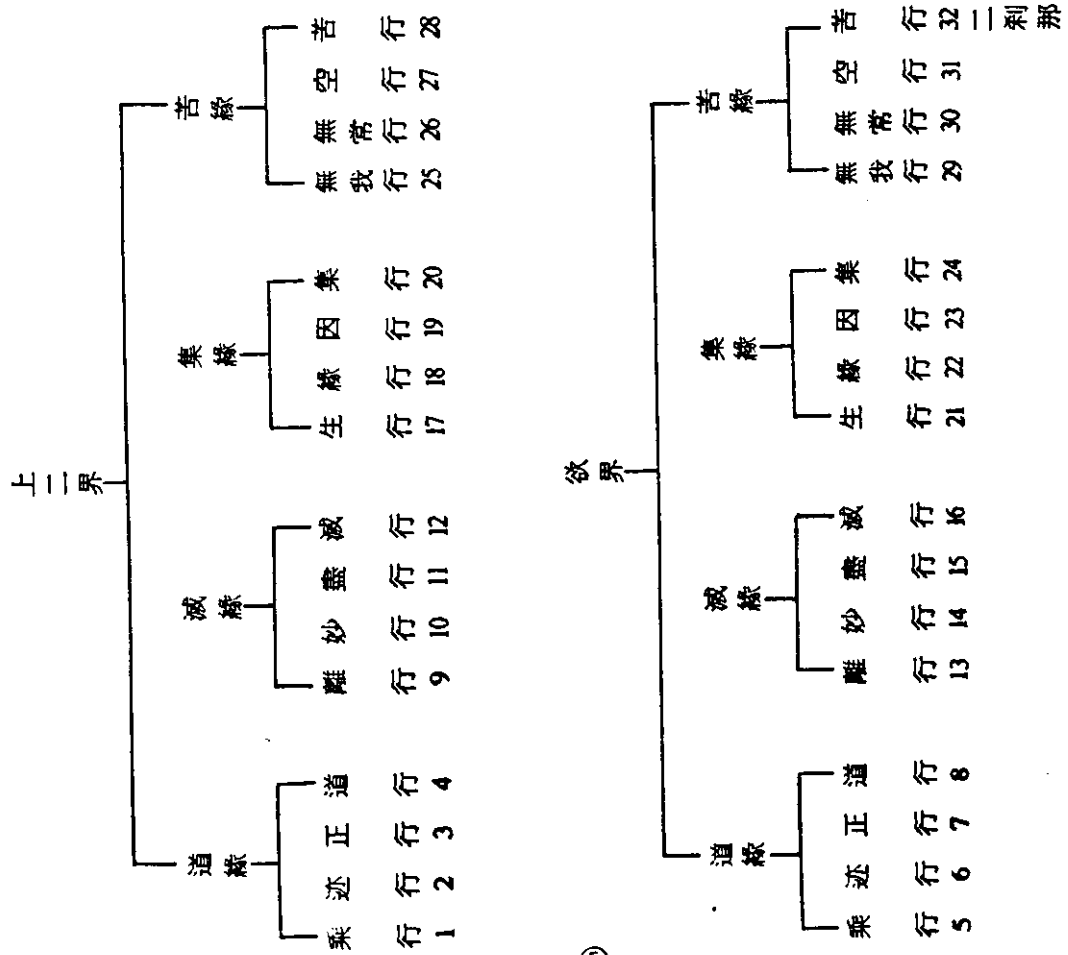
上二界

苦緣
苦 行 28
空 行 27
無常 行 26
無我 行 25

集緣
集 行 20
因 行 19
緣 行 18
生 行 17

滅緣
滅 行 12
盡 行 11
妙 行 10
離 行 9

道緣
道 行 4
正 行 3
迹 行 2
乘 行 1

欲界

苦緣
苦 行 32
空 行 31
無常 行 30
無我 行 29

集緣
集 行 24
因 行 23
緣 行 22
生 行 21

滅緣
滅 行 16
盡 行 15
妙 行 14
離 行 13

道緣
道 行 8
正 行 7
迹 行 6
乘 行 5

二刹那

⑤